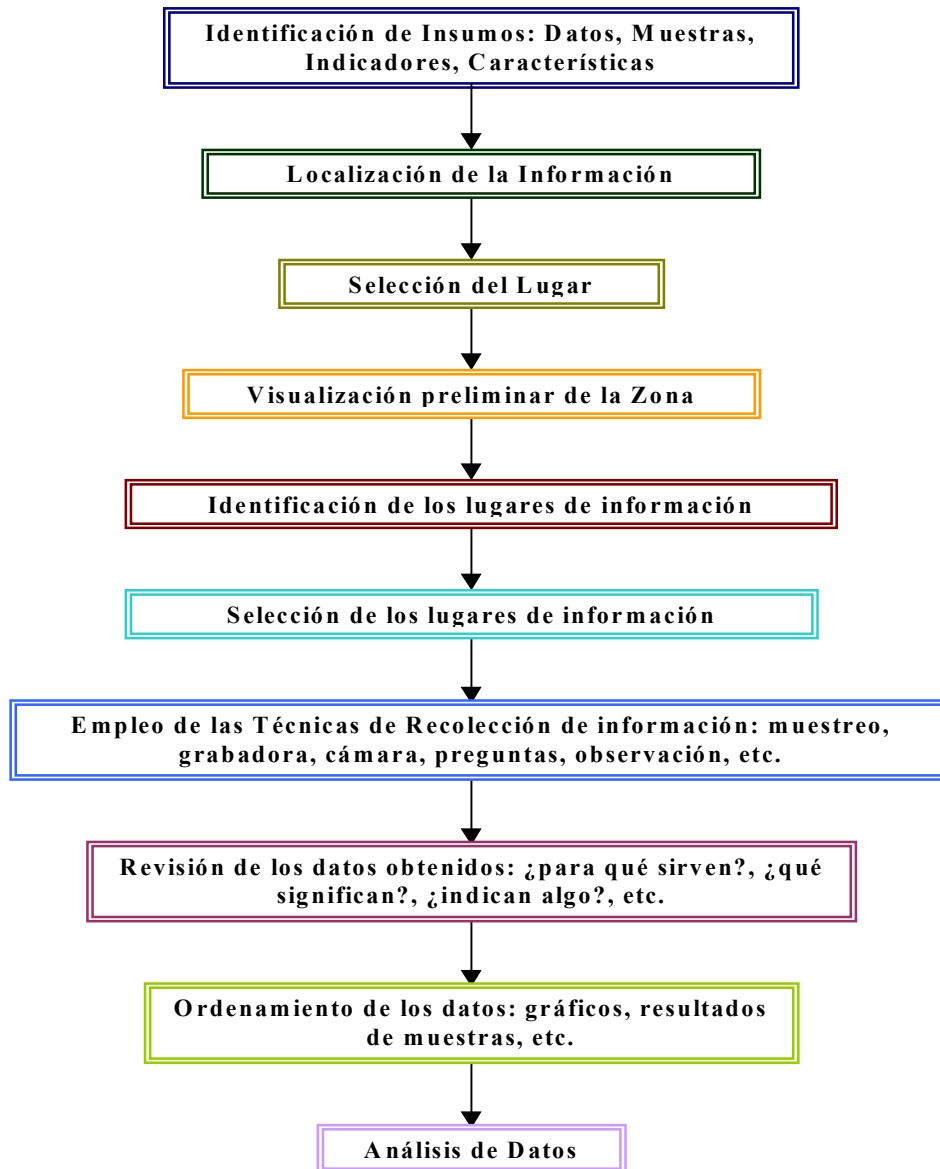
Identificación de Insumos: Datos, Muestras, Indicadores, Características

Localización de la Información

Selección del Lugar

Visualización preliminar de la Zona

Identificación de los lugares de información

Selección de los lugares de información

Empleo de las Técnicas de Recolección de información: muestreo, grabadora, cámara, preguntas, observación, etc.

Revisión de los datos obtenidos: ¿para qué sirven?, ¿qué significan?, ¿indican algo?, etc.

Ordenamiento de los datos: gráficos, resultados de muestras, etc.

Análisis de Datos